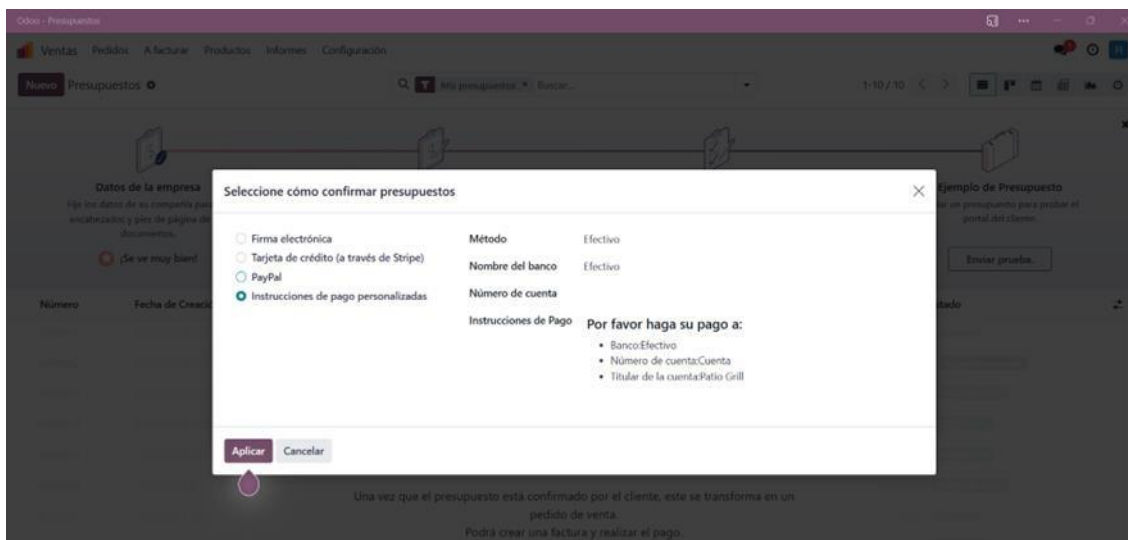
Odoo - Presupuestos

Ventas Pedidos A facturar Productos Informes Configuración

Nuevo Presupuestos

Mis presupuestos × Buscar...

1-10 / 10

Datos de la empresa
Fije los datos de su compañía para encabezados y pies de página de documentos.
¡Se ve muy bien!

Ejemplo de Presupuesto
Enviar un presupuesto para probar el portal del cliente.
Enviar prueba.

Número Fecha de Creación Estado

Seleccione cómo confirmar presupuestos

Firma electrónica
Tarjeta de crédito (a través de Stripe)
PayPal
Instrucciones de pago personalizadas

Método Efectivo
Nombre del banco Efectivo
Número de cuenta
Instrucciones de Pago

Por favor haga su pago a:
- Banco:Efectivo
- Número de cuenta:Cuenta
- Titular de la cuenta:Patio Grill

Aplicar Cancelar

Una vez que el presupuesto está confirmado por el cliente, este se transforma en un pedido de venta.
Podrá crear una factura y realizar el pago.